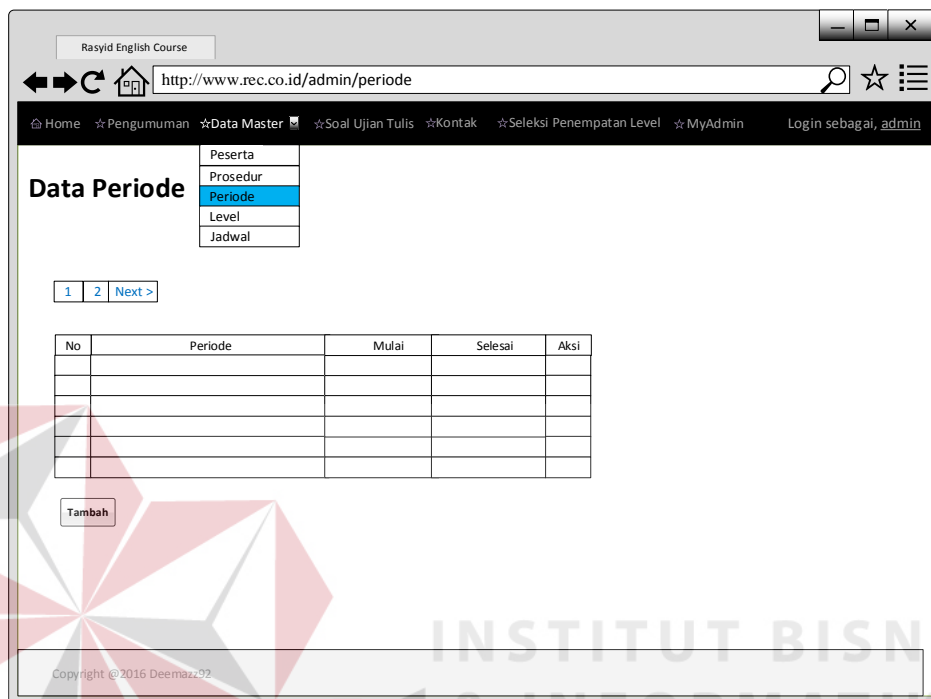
Rasyid English Course

http://www.rec.co.id/admin/periode

⌂Home ☆Pengumuman ☆Data Master ☆Soal Ujian Tulis ☆Kontak ☆Seleksi Penempatan Level ☆MyAdmin Login sebagai, admin

Peserta
Prosedur
Periode
Level
Jadwal

Data Periode

1 2 Next >

| No | Periode | Mulai | Selesai | Aksi |
|---|---|---|---|---|
| | | | | |
| | | | | |
| | | | | |
| | | | | |
| | | | | |
| | | | | |

Tambah

INSTITUT BISN

Copyright @2016 Deemazz92